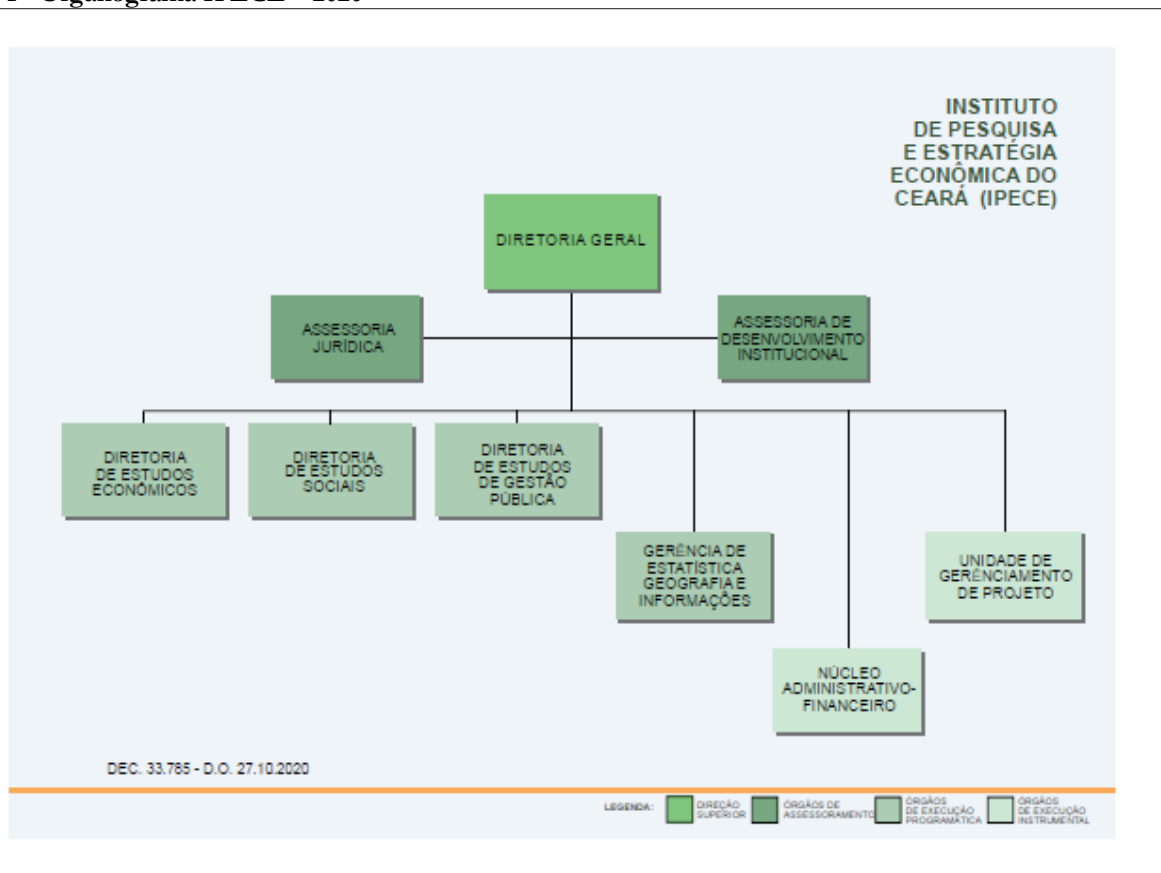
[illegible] Organograma IPECE – 2020

INSTITUTO DE PESQUISA E ESTRATÉGIA ECONÔMICA DO CEARÁ (IPECE)

DIRETORIA GERAL

ASSESSORIA JURÍDICA

ASSESSORIA DE DESENVOLVIMENTO INSTITUCIONAL

DIRETORIA DE ESTUDOS ECONÔMICOS

DIRETORIA DE ESTUDOS SOCIAIS

DIRETORIA DE ESTUDOS DE GESTÃO PÚBLICA

GERÊNCIA DE ESTATÍSTICA GEOGRAFIA E INFORMAÇÕES

UNIDADE DE GERENCIAMENTO DE PROJETO

NÚCLEO ADMINISTRATIVO-FINANCEIRO

DEC. 33.785 - D.O. 27.10.2020

LEGENDA: DIREÇÃO SUPERIOR ÓRGÃOS DE ASSESSORAMENTO ÓRGÃOS DE EXECUÇÃO PROGRAMÁTICA ÓRGÃOS DE EXECUÇÃO INSTRUMENTAL